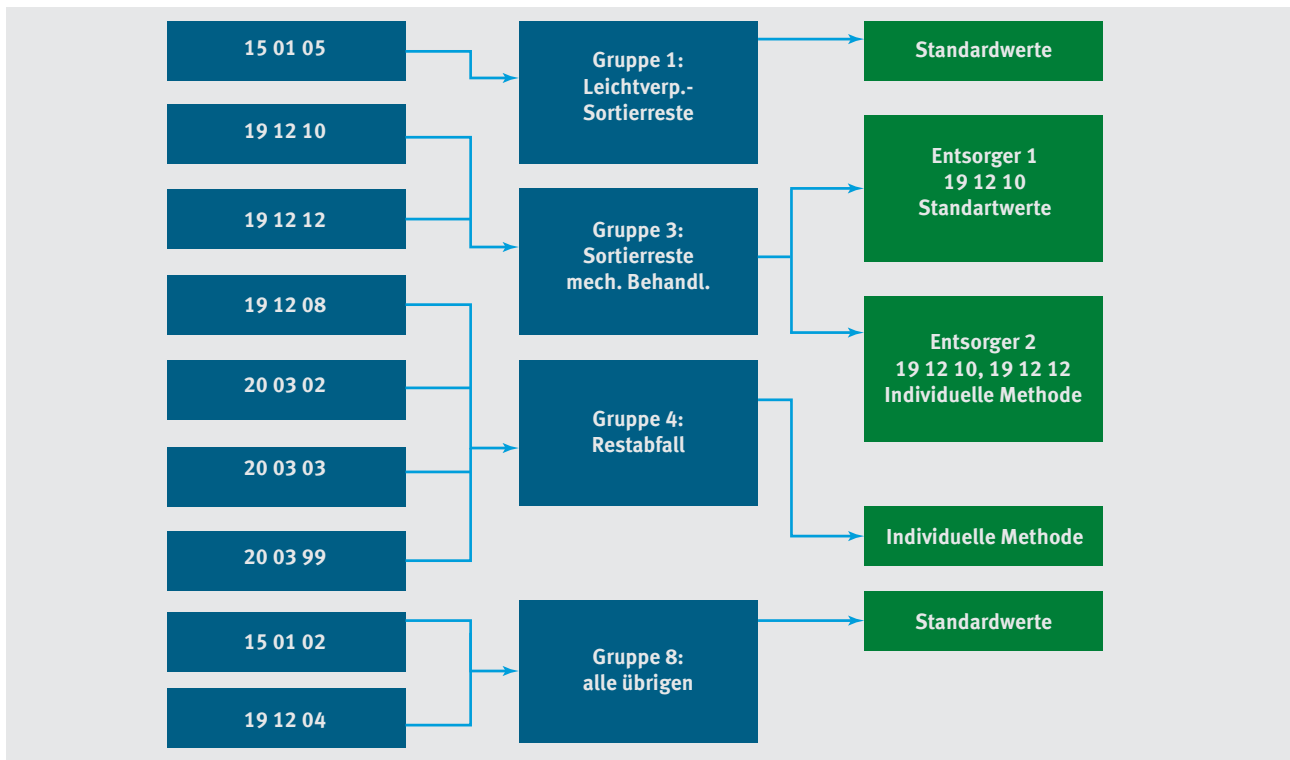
15 01 05

19 12 10

19 12 12

19 12 08

20 03 02

20 03 03

20 03 99

15 01 02

19 12 04

Gruppe 1:
Leichtverp.-
Sortierreste

Gruppe 3:
Sortierreste
mech. Behandl.

Gruppe 4:
Restabfall

Gruppe 8:
alle übrigen

Standardwerte

Entsorger 1
19 12 10
Standartwerte

Entsorger 2
19 12 10, 19 12 12
Individuelle Methode

Individuelle Methode

Standardwerte